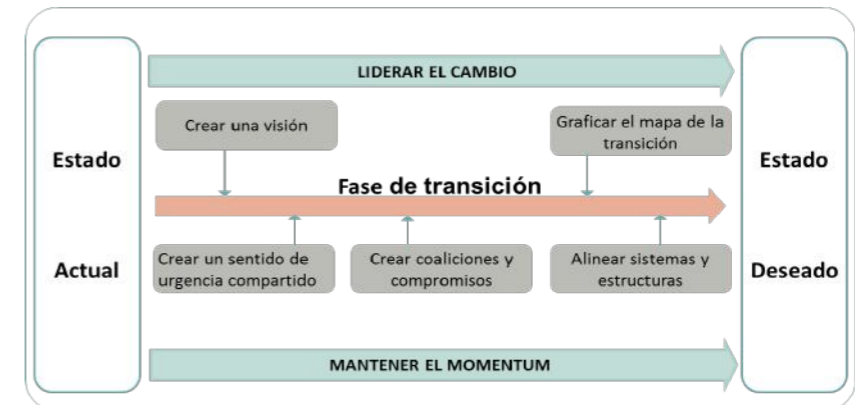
Estado

Actual

LIDERAR EL CAMBIO

Crear una visión

Graficar el mapa de la transición

Fase de transición

Crear un sentido de urgencia compartido

Crear coaliciones y compromisos

Alinear sistemas y estructuras

MANTENER EL MOMENTUM

Estado

Deseado